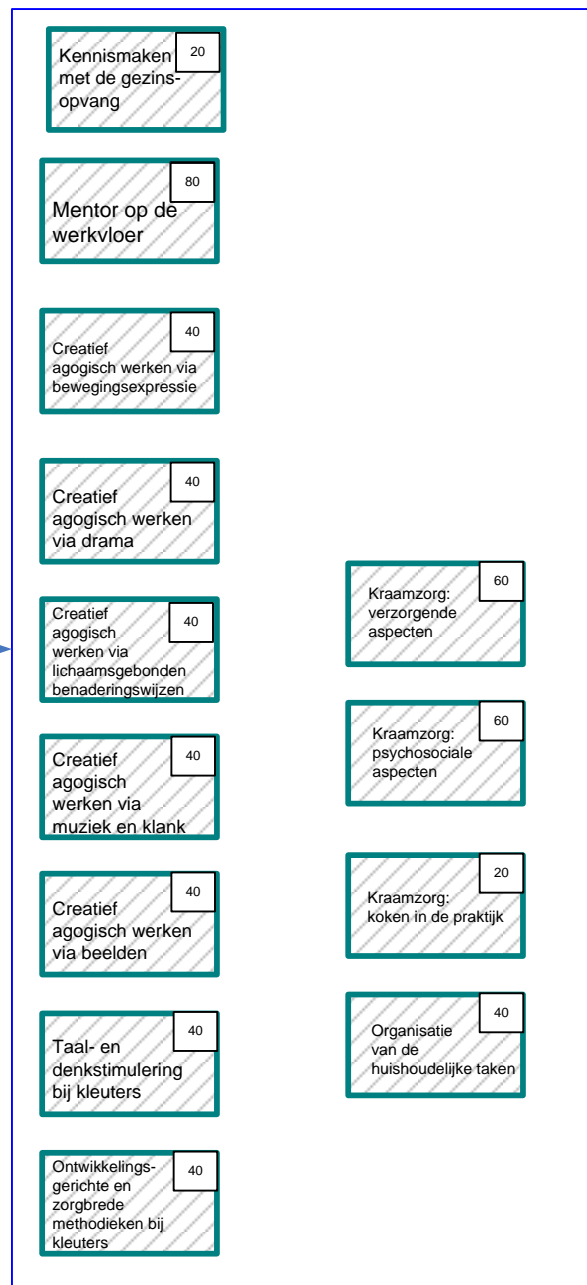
Kennismaken met de gezinsopvang
20

Mentor op de werkvloer
80

Creatief agogisch werken via bewegingsexpressie
40

Creatief agogisch werken via drama
40

Creatief agogisch werken via lichaamsgebonden benaderingswijzen
40

Creatief agogisch werken via muziek en klank
40

Creatief agogisch werken via beelden
40

Taal- en denkstimulering bij kleuters
40

Ontwikkelingsgerichte en zorgbrede methodieken bij kleuters
40

Kraamzorg: verzorgende aspecten
60

Kraamzorg: psychosociale aspecten
60

Kraamzorg: koken in de praktijk
20

Organisatie van de huishoudelijke taken
40